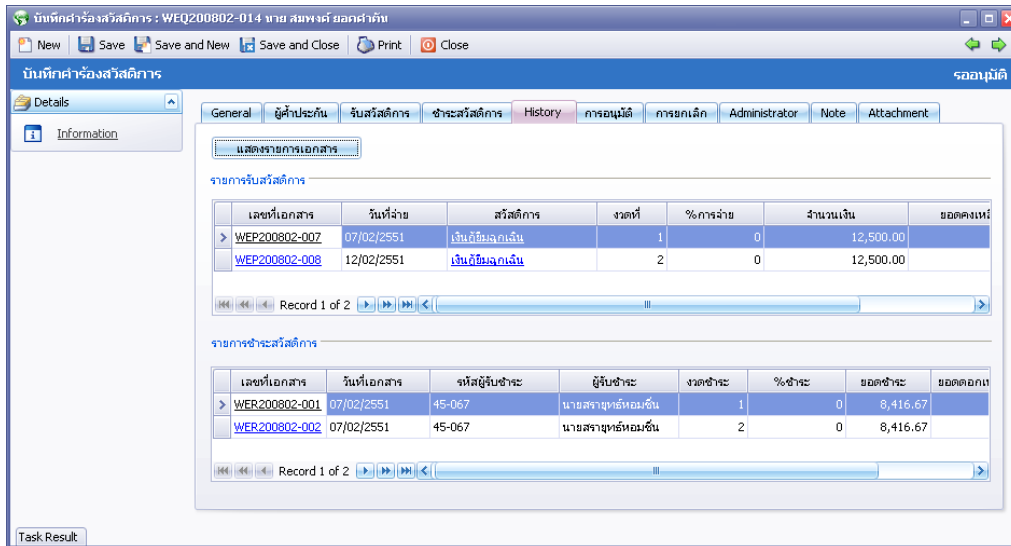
บันทึกคำร้องสวัสดิการ : WEQ200802-014 นาย สมพงษ์ ยอดศาลัย

New | Save | Save and New | Save and Close | Print | Close

บันทึกคำร้องสวัสดิการ

รออนุมัติ

Details

Information

General | ผู้ค้ำประกัน | รับสวัสดิการ | ชำระสวัสดิการ | History | การอนุมัติ | การยกเลิก | Administrator | Note | Attachment

แสดงรายการเอกสาร

รายการรับสวัสดิการ

| เลขที่เอกสาร | วันที่จ่าย | สวัสดิการ | งวดที่ | %การจ่าย | จำนวนเงิน | ยอดคงเหลื |
|---|---|---|---|---|---|---|
| WEP200802-007 | 07/02/2551 | เงินกู้ยืมฉุกเฉิน | 1 | 0 | 12,500.00 | |
| WEP200802-008 | 12/02/2551 | เงินกู้ยืมฉุกเฉิน | 2 | 0 | 12,500.00 | |

Record 1 of 2

รายการชำระสวัสดิการ

| เลขที่เอกสาร | วันที่เอกสาร | รหัสผู้รับชำระ | ผู้รับชำระ | งวดชำระ | %ชำระ | ยอดชำระ | ยอดดอกเ |
|---|---|---|---|---|---|---|---|
| WER200802-001 | 07/02/2551 | 45-067 | นายสราฮุทธ์หอมชื่น | 1 | 0 | 8,416.67 | |
| WER200802-002 | 07/02/2551 | 45-067 | นายสราฮุทธ์หอมชื่น | 2 | 0 | 8,416.67 | |

Record 1 of 2

Task Result